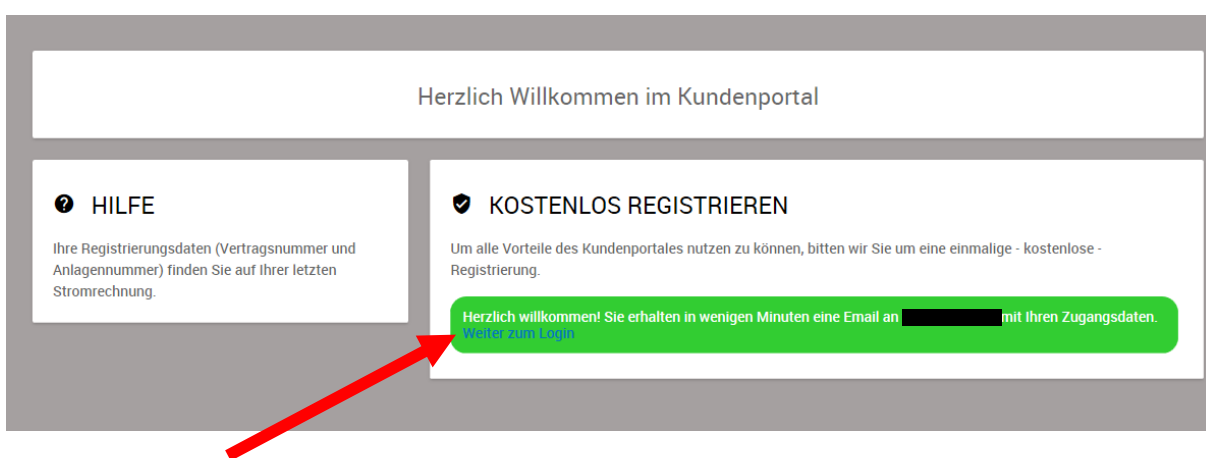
Herzlich Willkommen im Kundenportal

HILFE

Ihre Registrierungsdaten (Vertragsnummer und Anlagennummer) finden Sie auf Ihrer letzten Stromrechnung.

KOSTENLOS REGISTRIEREN

Um alle Vorteile des Kundenportales nutzen zu können, bitten wir Sie um eine einmalige - kostenlose - Registrierung.

Herzlich willkommen! Sie erhalten in wenigen Minuten eine Email an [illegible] mit Ihren Zugangsdaten.
Weiter zum Login